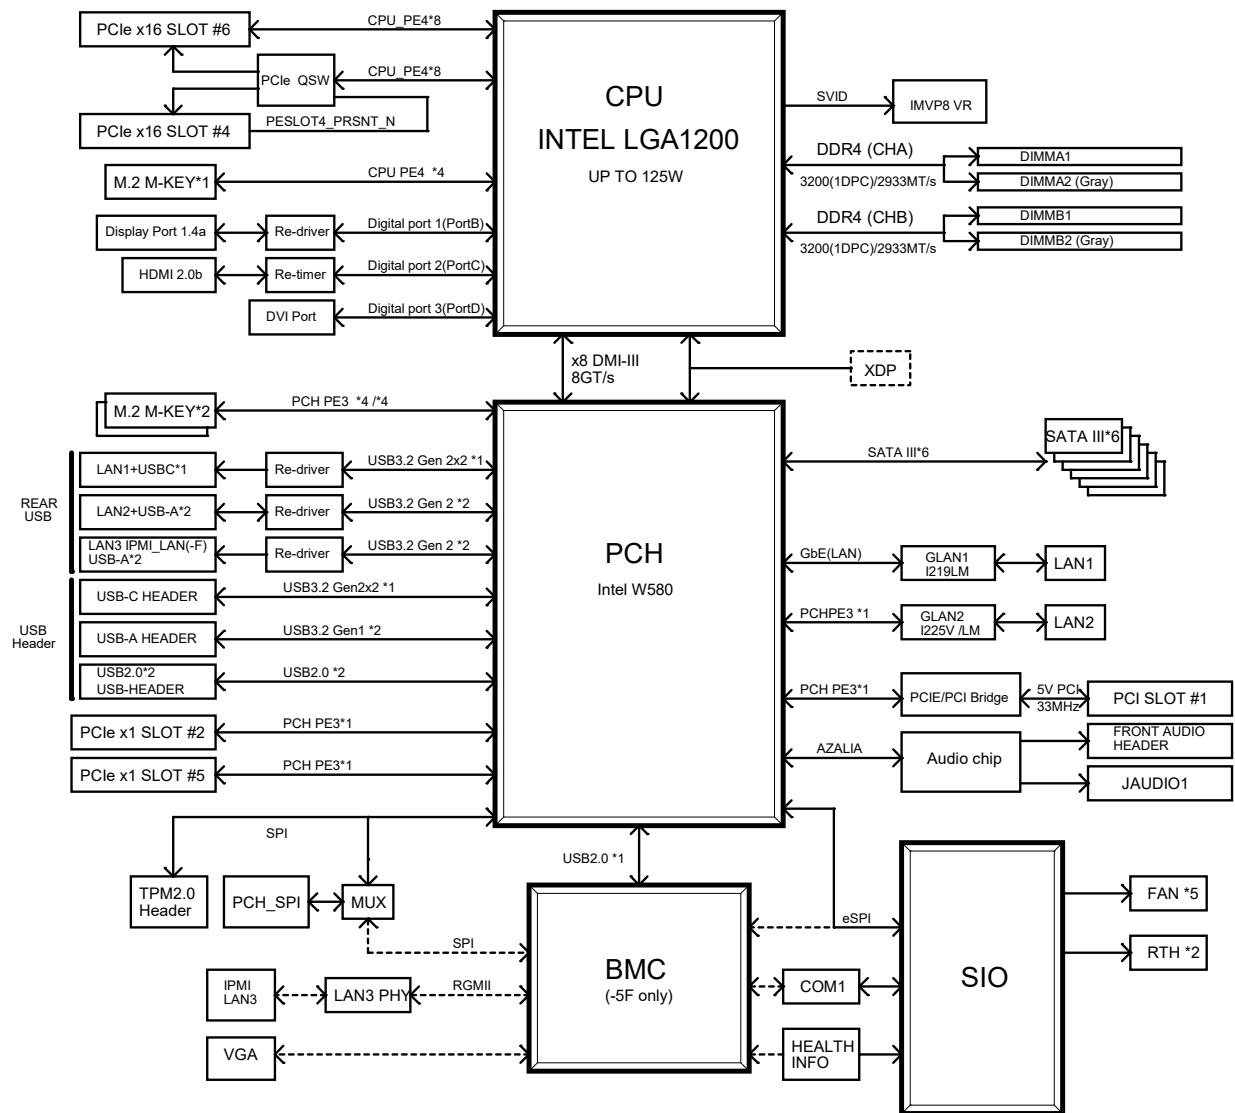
PCIe x16 SLOT #6
CPU_PE4*8
PCIe QSW
CPU_PE4*8
PCIe x16 SLOT #4
PESLOT4_PRSNT_N
M.2 M-KEY*1
CPU PE4 *4
Display Port 1.4a
Re-driver
Digital port 1(PortB)
HDMI 2.0b
Re-timer
Digital port 2(PortC)
DVI Port
Digital port 3(PortD)

CPU
INTEL LGA1200
UP TO 125W

SVID
IMVP8 VR
DDR4 (CHA)
3200(1DPC)/2933MT/s
DIMMA1
DIMMA2 (Gray)
DDR4 (CHB)
3200(1DPC)/2933MT/s
DIMMB1
DIMMB2 (Gray)

x8 DMI-III
8GT/s
XDP

M.2 M-KEY*2
PCH PE3 *4 /*4
REAR USB
LAN1+USBC*1
Re-driver
USB3.2 Gen 2x2 *1
LAN2+USB-A*2
Re-driver
USB3.2 Gen 2 *2
LAN3 IPMI_LAN(-F) USB-A*2
Re-driver
USB3.2 Gen 2 *2
USB Header
USB-C HEADER
USB3.2 Gen2x2 *1
USB-A HEADER
USB3.2 Gen1 *2
USB2.0*2 USB-HEADER
USB2.0 *2
PCIe x1 SLOT #2
PCH PE3*1
PCIe x1 SLOT #5
PCH PE3*1

PCH
Intel W580

SATA III*6
SATA III*6
GbE(LAN)
GLAN1 I219LM
LAN1
PCHPE3 *1
GLAN2 I225V /LM
LAN2
PCH PE3*1
PCIE/PCI Bridge
5V PCI 33MHz
PCI SLOT #1
AZALIA
Audio chip
FRONT AUDIO HEADER
JAUDIO1

SPI
TPM2.0 Header
PCH_SPI
MUX
USB2.0 *1
SPI
IPMI LAN3
LAN3 PHY
RGMII
VGA

BMC
(-5F only)

eSPI
COM1
HEALTH INFO
SIO
FAN *5
RTH *2